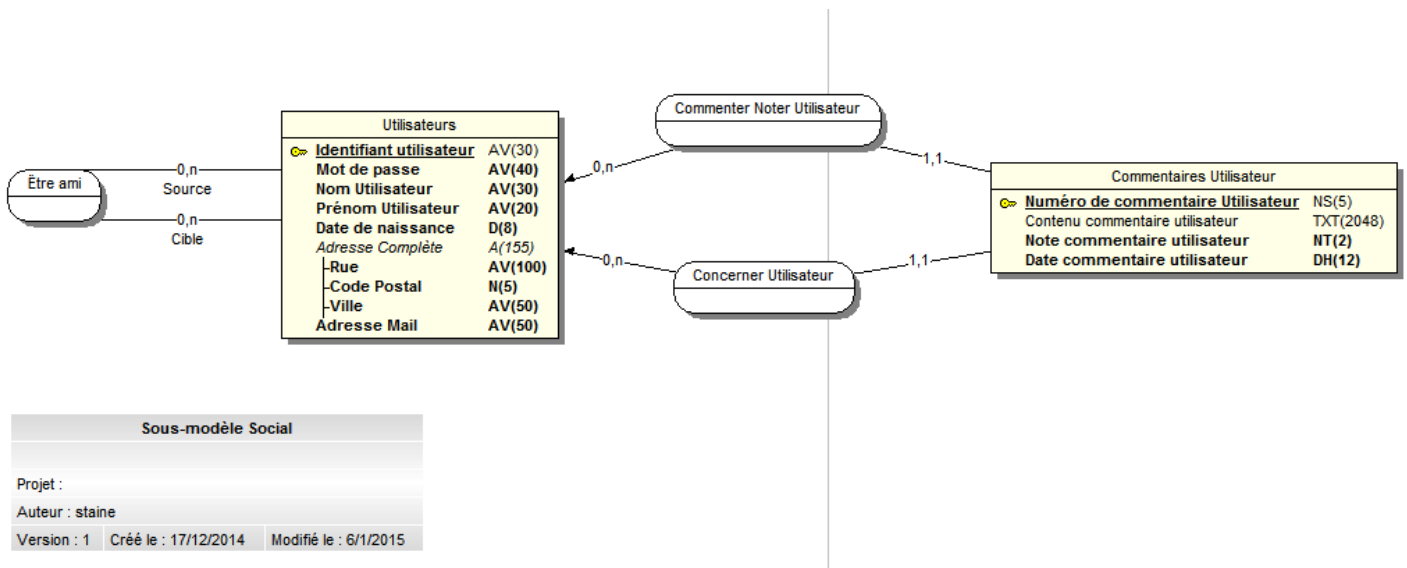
Être ami

0,n
Source

0,n
Cible

Utilisateurs

| | |
|---|---|
| Identifiant utilisateur | AV(30) |
| Mot de passe | AV(40) |
| Nom Utilisateur | AV(30) |
| Prénom Utilisateur | AV(20) |
| Date de naissance | D(8) |
| Adresse Complète | A(155) |
| -Rue | AV(100) |
| -Code Postal | N(5) |
| -Ville | AV(50) |
| Adresse Mail | AV(50) |

Commenter Noter Utilisateur

0,n

1,1

Concerner Utilisateur

0,n

1,1

Commentaires Utilisateur

| | |
|---|---|
| Numéro de commentaire Utilisateur | NS(5) |
| Contenu commentaire utilisateur | TXT(2048) |
| Note commentaire utilisateur | NT(2) |
| Date commentaire utilisateur | DH(12) |

Sous-modèle Social

Projet :

Auteur : staine

Version : 1 Créé le : 17/12/2014 Modifié le : 6/1/2015